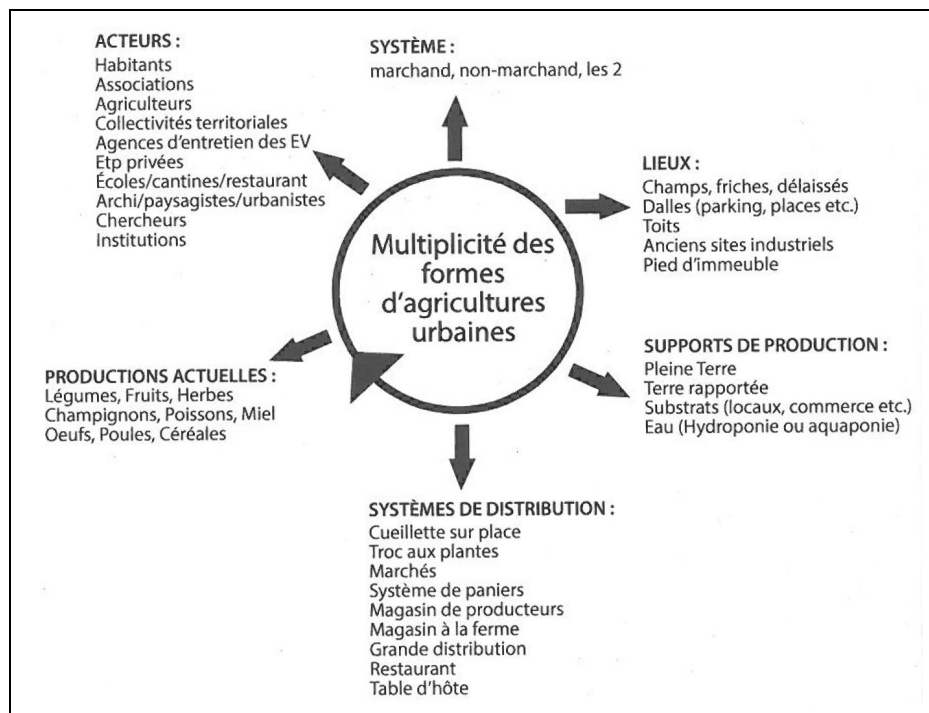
ACTEURS :
Habitants
Associations
Agriculteurs
Collectivités territoriales
Agences d'entretien des EV
Etp privées
Écoles/cantines/restaurant
Archi/paysagistes/urbanistes
Chercheurs
Institutions

SYSTÈME :
marchand, non-marchand, les 2

LIEUX :
Champs, friches, délaissés
Dalles (parking, places etc.)
Toits
Anciens sites industriels
Pied d'immeuble

Multiplicité des formes d'agricultures urbaines

SUPPORTS DE PRODUCTION :
Pleine Terre
Terre rapportée
Substrats (locaux, commerce etc.)
Eau (Hydroponie ou aquaponie)

PRODUCTIONS ACTUELLES :
Légumes, Fruits, Herbes
Champignons, Poissons, Miel
Oeufs, Poules, Céréales

SYSTÈMES DE DISTRIBUTION :
Cueillette sur place
Troc aux plantes
Marchés
Système de paniers
Magasin de producteurs
Magasin à la ferme
Grande distribution
Restaurant
Table d'hôte